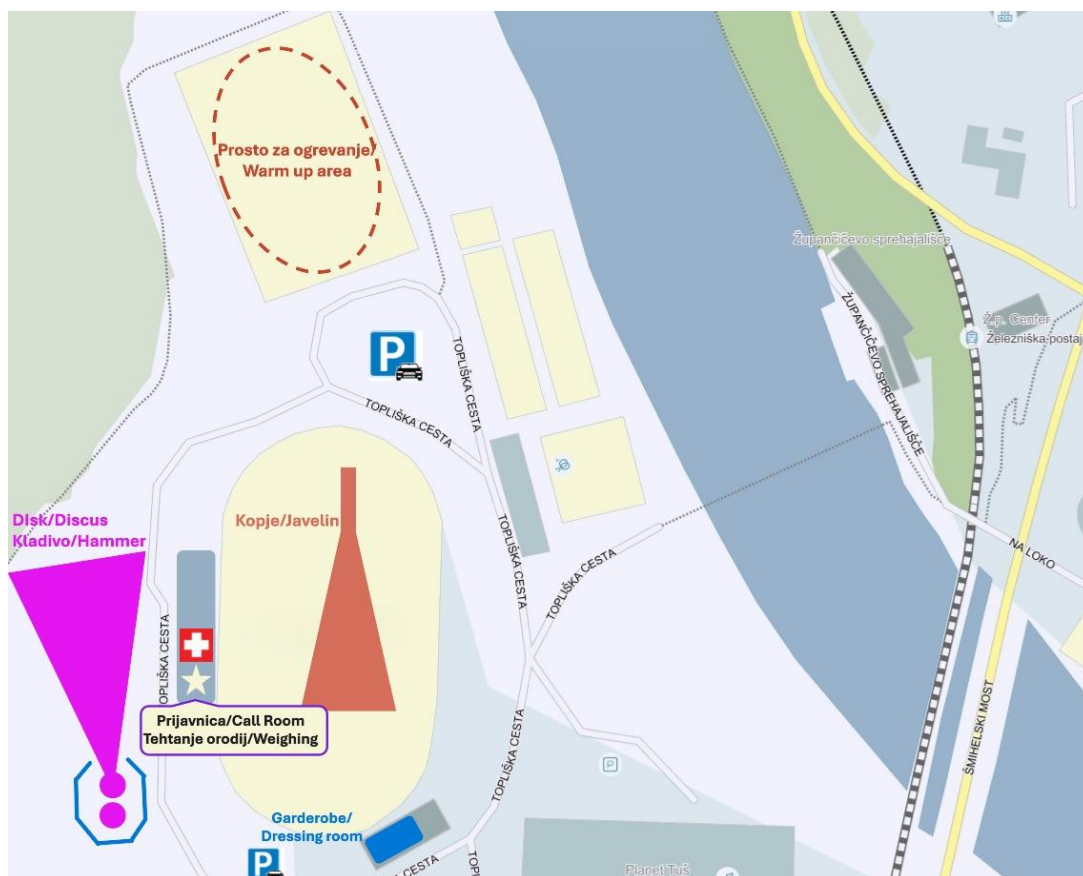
Prosto za ogrevanje/
Warm up area

Županičevo sprehajališče

Ž.p. Center
Železniška postaj

ŽUPANČIČEVO SPREHAJALIŠČE

P

TOPLIŠKA CESTA

TOPLIŠKA CESTA

TOPLIŠKA CESTA

TOPLIŠKA CESTA

NA LOKO

Disk/Discus
Kladivo/Hammer

Kopje/Javelin

TOPLIŠKA CESTA

Prijavnica/Call Room
Tehtanje orodij/Weighing

TOPLIŠKA CESTA

ŠMIHELSKI MOST

P

Garderobe/
Dressing room

P

CESTA

TOP

Planet Tuš